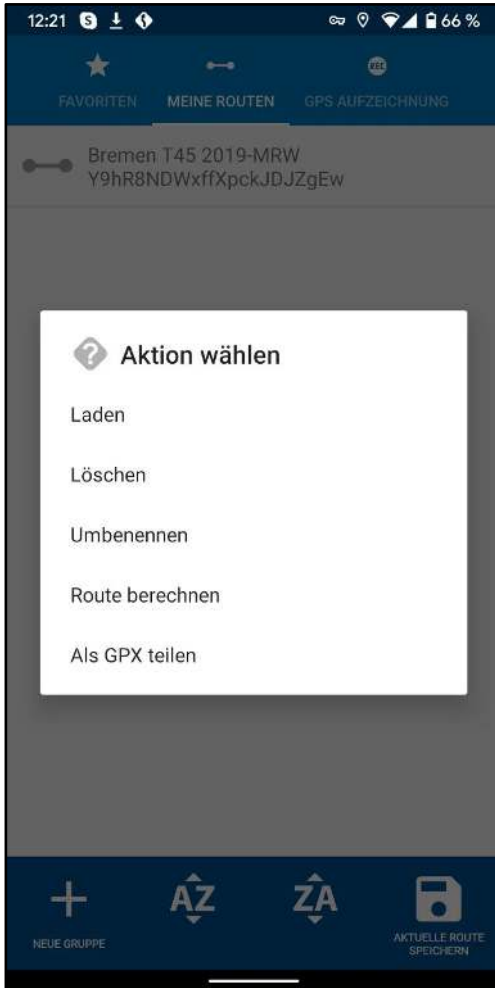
12:21 66 %

FAVORITEN MEINE ROUTEN GPS AUFZEICHNUNG

REC

Bremen T45 2019-MRW Y9hR8NDWxffXpckJDJZgEw

Aktion wählen

Laden

Löschen

Umbenennen

Route berechnen

Als GPX teilen

NEUE GRUPPE

AZ

ZA

AKTUELLE ROUTE SPEICHERN